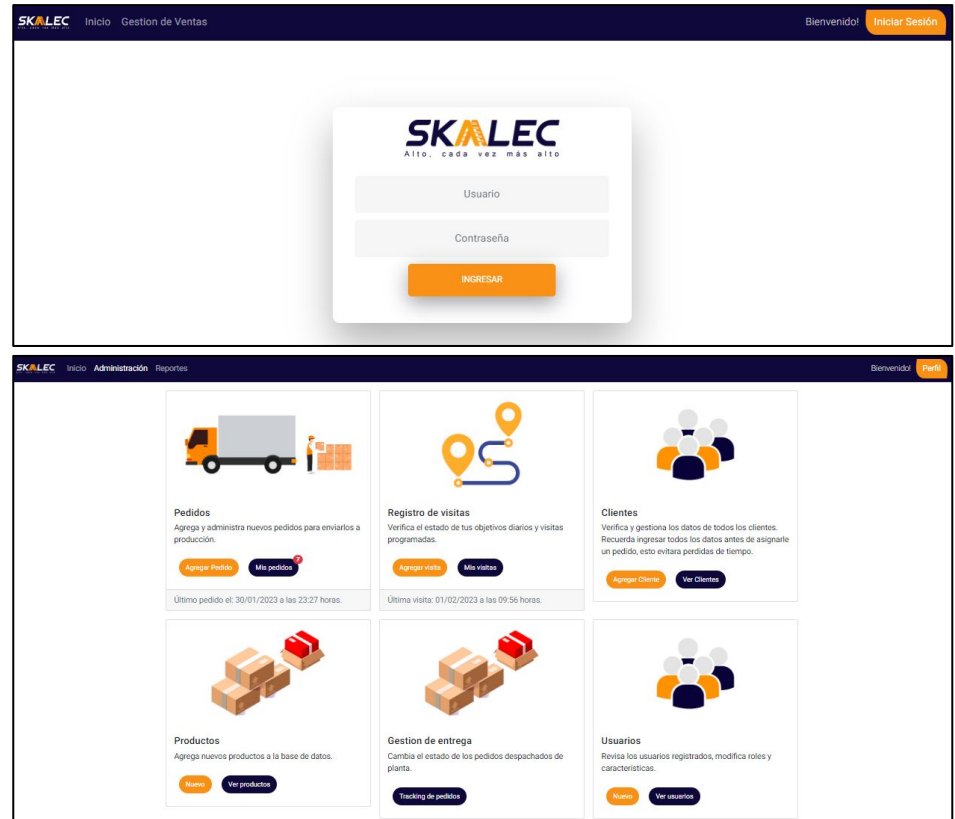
SKALEC Inicio Gestion de Ventas

Bienvenido! Iniciar Sesión

SKALEC
Alto, cada vez más alto

Usuario

Contraseña

INGRESAR

SKALEC Inicio Administración Reportes

Bienvenido! Perfil

Pedidos
Agrega y administra nuevos pedidos para enviarlos a producción.
Agregar Pedido Mis pedidos 7
Último pedido el: 30/01/2023 a las 23:27 horas.

Registro de visitas
Verifica el estado de tus objetivos diarios y visitas programadas.
Agregar visita Mis visitas
Última visita: 01/02/2023 a las 09:56 horas.

Clientes
Verifica y gestiona los datos de todos los clientes. Recuerda ingresar todos los datos antes de asignarle un pedido, esto evitara perdidas de tiempo.
Agregar Cliente Ver Clientes

Productos
Agrega nuevos productos a la base de datos.
Nuevo Ver productos

Gestion de entrega
Cambia el estado de los pedidos despachados de planta.
Tracking de pedidos

Usuarios
Revisa los usuarios registrados, modifica roles y caracteristicas.
Nuevo Ver usuarios